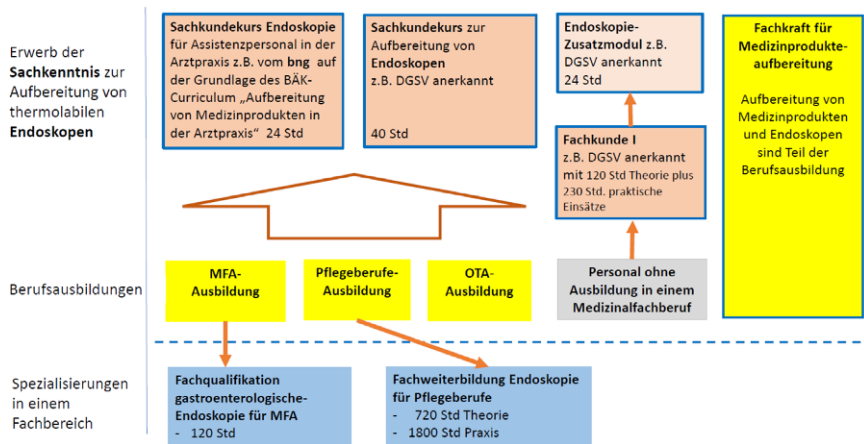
Erwerb der **Sachkenntnis** zur Aufbereitung von thermolabilen **Endoskopen**

**Sachkundekurs Endoskopie** für Assistenzpersonal in der Arztpraxis z.B. vom **bng** auf der Grundlage des BÄK-Curriculum „Aufbereitung von Medizinprodukten in der Arztpraxis" 24 Std

**Sachkundekurs** zur Aufbereitung von **Endoskopen** z.B. DGSV anerkannt

40 Std

**Endoskopie-Zusatzmodul** z.B. DGSV anerkannt
24 Std

**Fachkunde I**
z.B. DGSV anerkannt mit 120 Std Theorie plus 230 Std. praktische Einsätze

**Fachkraft für Medizinprodukte-aufbereitung**

Aufbereitung von Medizinprodukten und Endoskopen sind Teil der Berufsausbildung

Berufsausbildungen

**MFA-Ausbildung**

**Pflegeberufe-Ausbildung**

**OTA-Ausbildung**

**Personal ohne Ausbildung in einem Medizinalfachberuf**

Spezialisierungen in einem Fachbereich

**Fachqualifikation gastroenterologische-Endoskopie für MFA**
- 120 Std

**Fachweiterbildung Endoskopie für Pflegeberufe**
- 720 Std Theorie
- 1800 Std Praxis